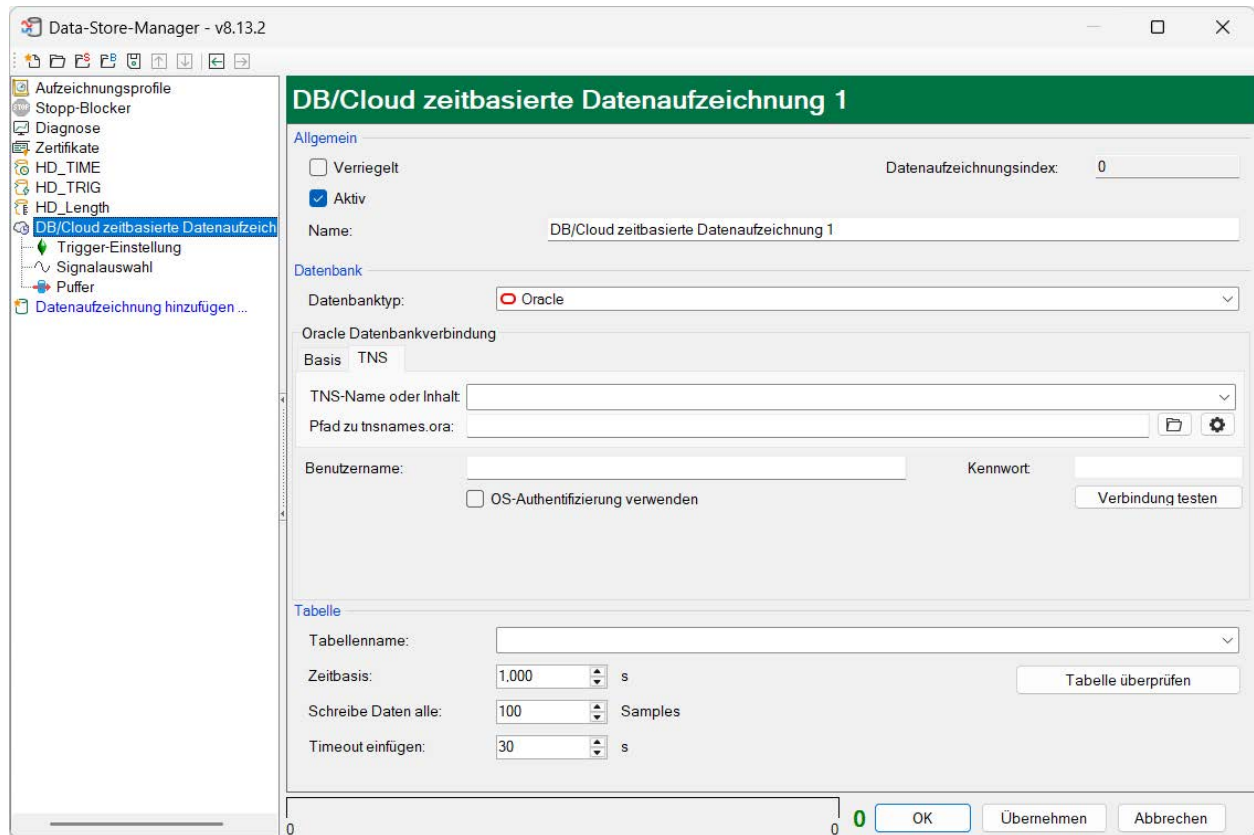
Data-Store-Manager - v8.13.2

Aufzeichnungsprofile
Stopp-Blocker
Diagnose
Zertifikate
HD_TIME
HD_TRIG
HD_Length
DB/Cloud zeitbasierte Datenaufzeich
Trigger-Einstellung
Signalauswahl
Puffer
Datenaufzeichnung hinzufügen ...

DB/Cloud zeitbasierte Datenaufzeichnung 1

Allgemein
Verriegelt
Datenaufzeichnungsindex: 0
Aktiv
Name: DB/Cloud zeitbasierte Datenaufzeichnung 1

Datenbank
Datenbanktyp: Oracle
Oracle Datenbankverbindung
Basis TNS
TNS-Name oder Inhalt:
Pfad zu tnsnames.ora:
Benutzername:
Kennwort
OS-Authentifizierung verwenden
Verbindung testen

Tabelle
Tabellenname:
Zeitbasis: 1,000 s
Tabelle überprüfen
Schreibe Daten alle: 100 Samples
Timeout einfügen: 30 s

0
0
0
OK
Übernehmen
Abbrechen